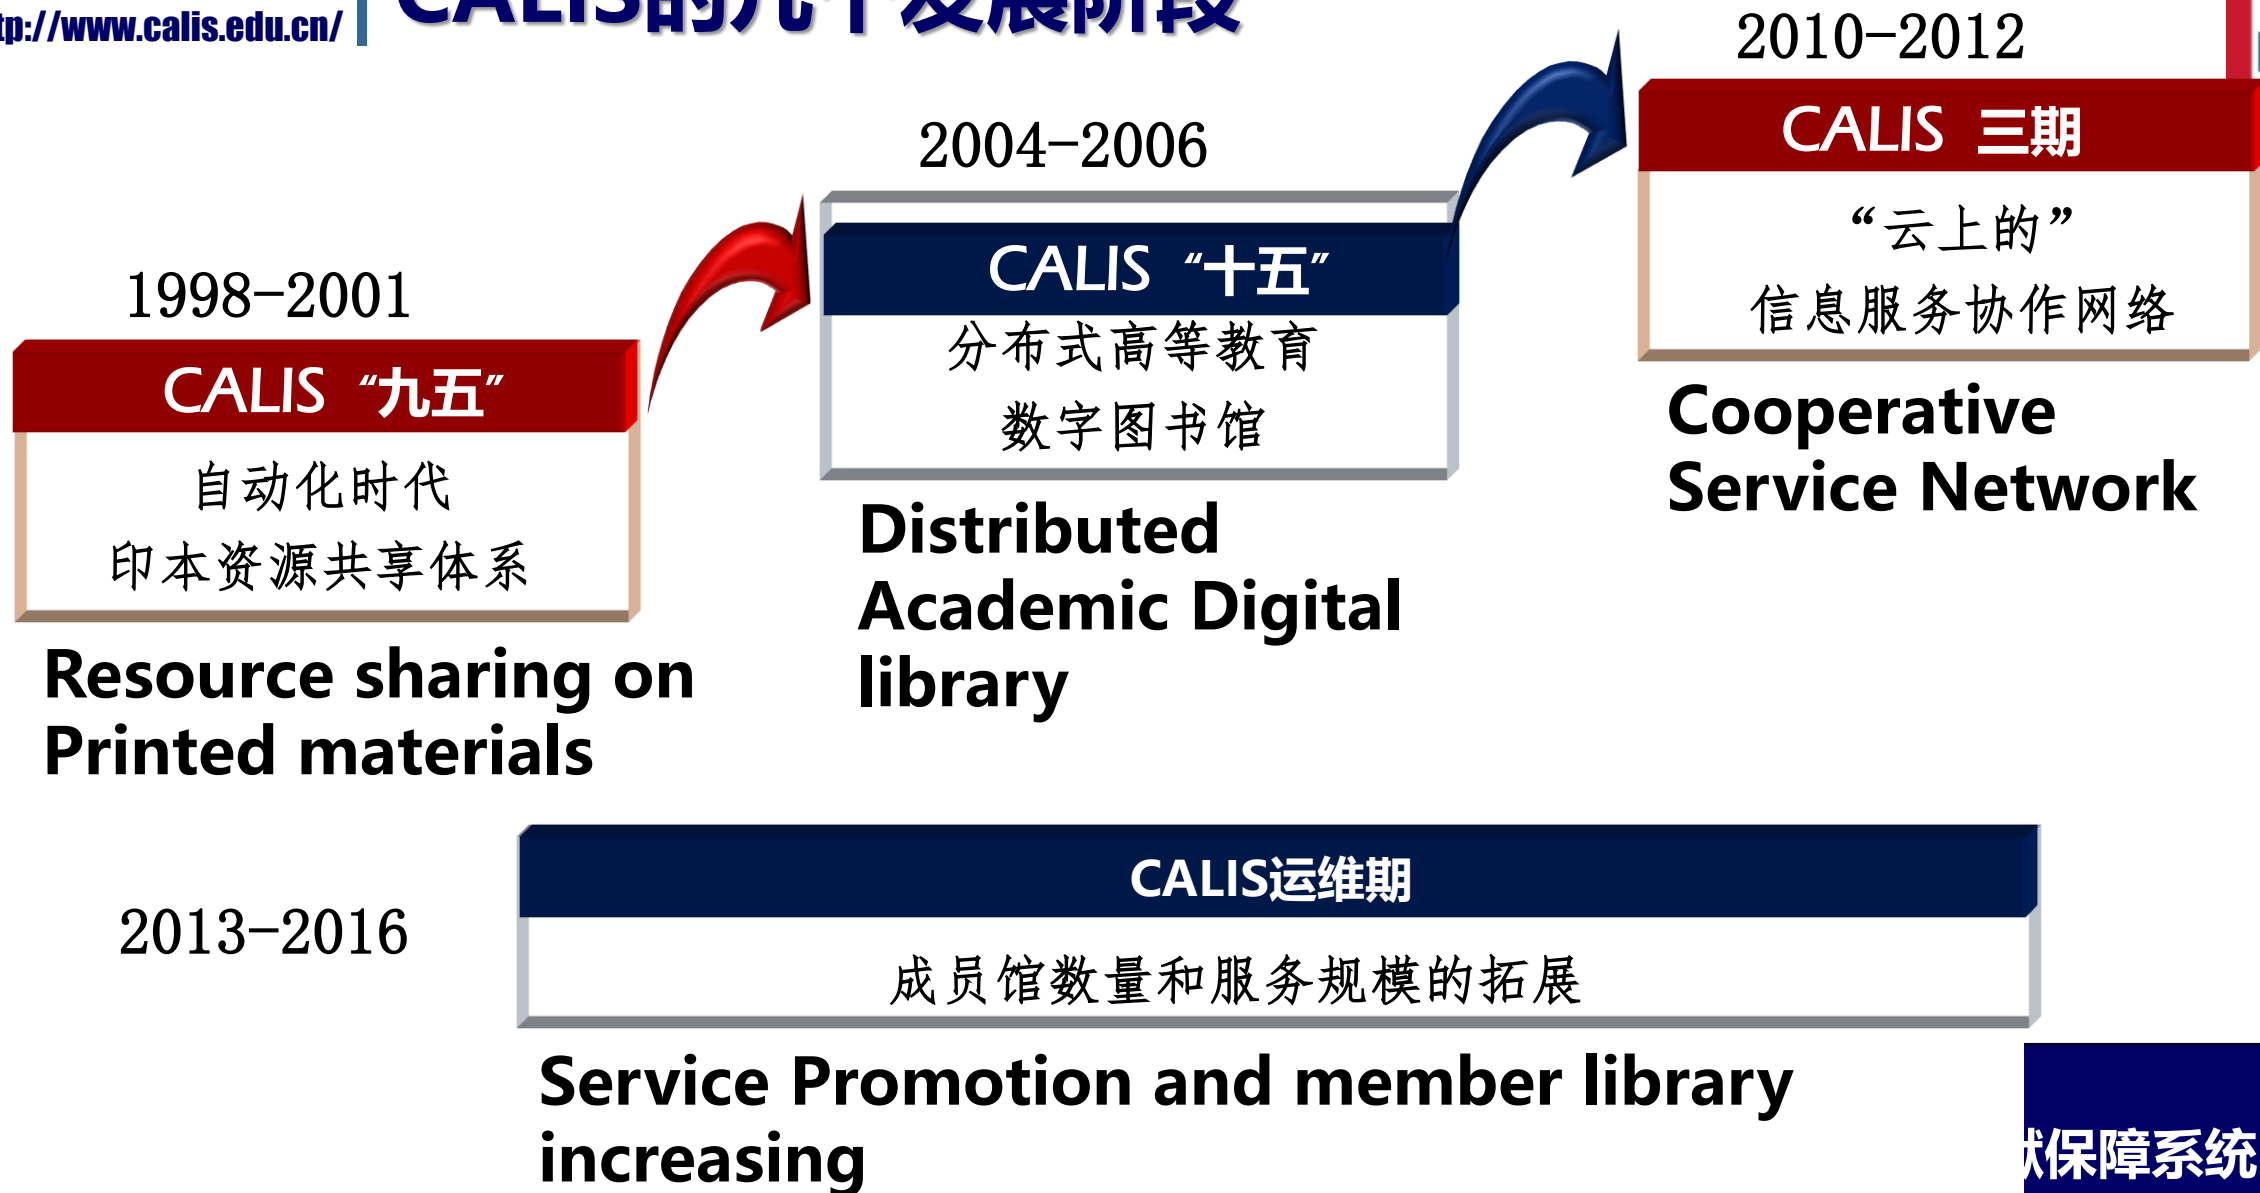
tp://www.calis.edu.cn/ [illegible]

2010–2012

CALIS 三期

"云上的"
信息服务协作网络

Cooperative Service Network

2004–2006

CALIS "十五"

分布式高等教育
数字图书馆

Distributed Academic Digital library

1998–2001

CALIS "九五"

自动化时代
印本资源共享体系

Resource sharing on Printed materials

2013–2016

CALIS运维期

成员馆数量和服务规模的拓展

Service Promotion and member library increasing

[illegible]保障系统